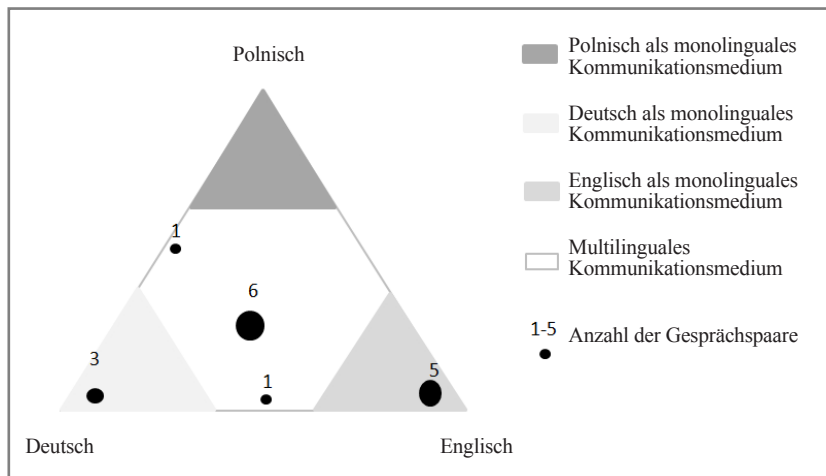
Polnisch

1

6

3

1

5

Deutsch

Englisch

Polnisch als monolinguales Kommunikationsmedium

Deutsch als monolinguales Kommunikationsmedium

Englisch als monolinguales Kommunikationsmedium

Multilinguales Kommunikationsmedium

1-5 Anzahl der Gesprächspaare